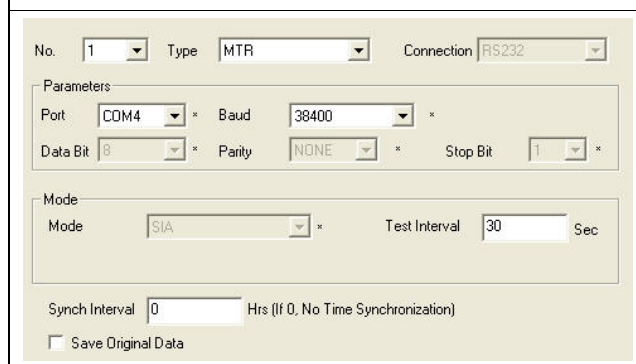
No. 1 Type MTR Connection RS232

Parameters
Port COM4 * Baud 38400 *
Data Bit 8 * Parity NONE * Stop Bit 1 *

Mode
Mode SIA * Test Interval 30 Sec

Synch Interval 0 Hrs (If 0, No Time Synchronization)
Save Original Data